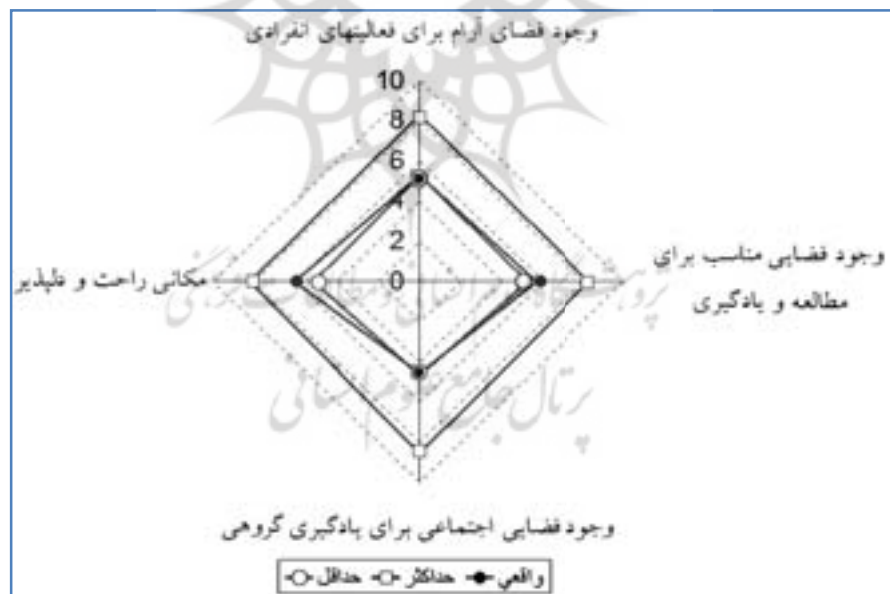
وجود فضای آرام برای فعالیتهای انفرادی

10
8
6
4
2
0

وجود فضایی مناسب برای مطالعه و یادگیری

مکانی راحت و دلپذیر

وجود فضایی اجتماعی برای یادگیری گروهی

واقعی حداکثر حداقل

پژوهشگاه علوم انسانی و مطالعات فرهنگی
پرتال جامع علوم انسانی